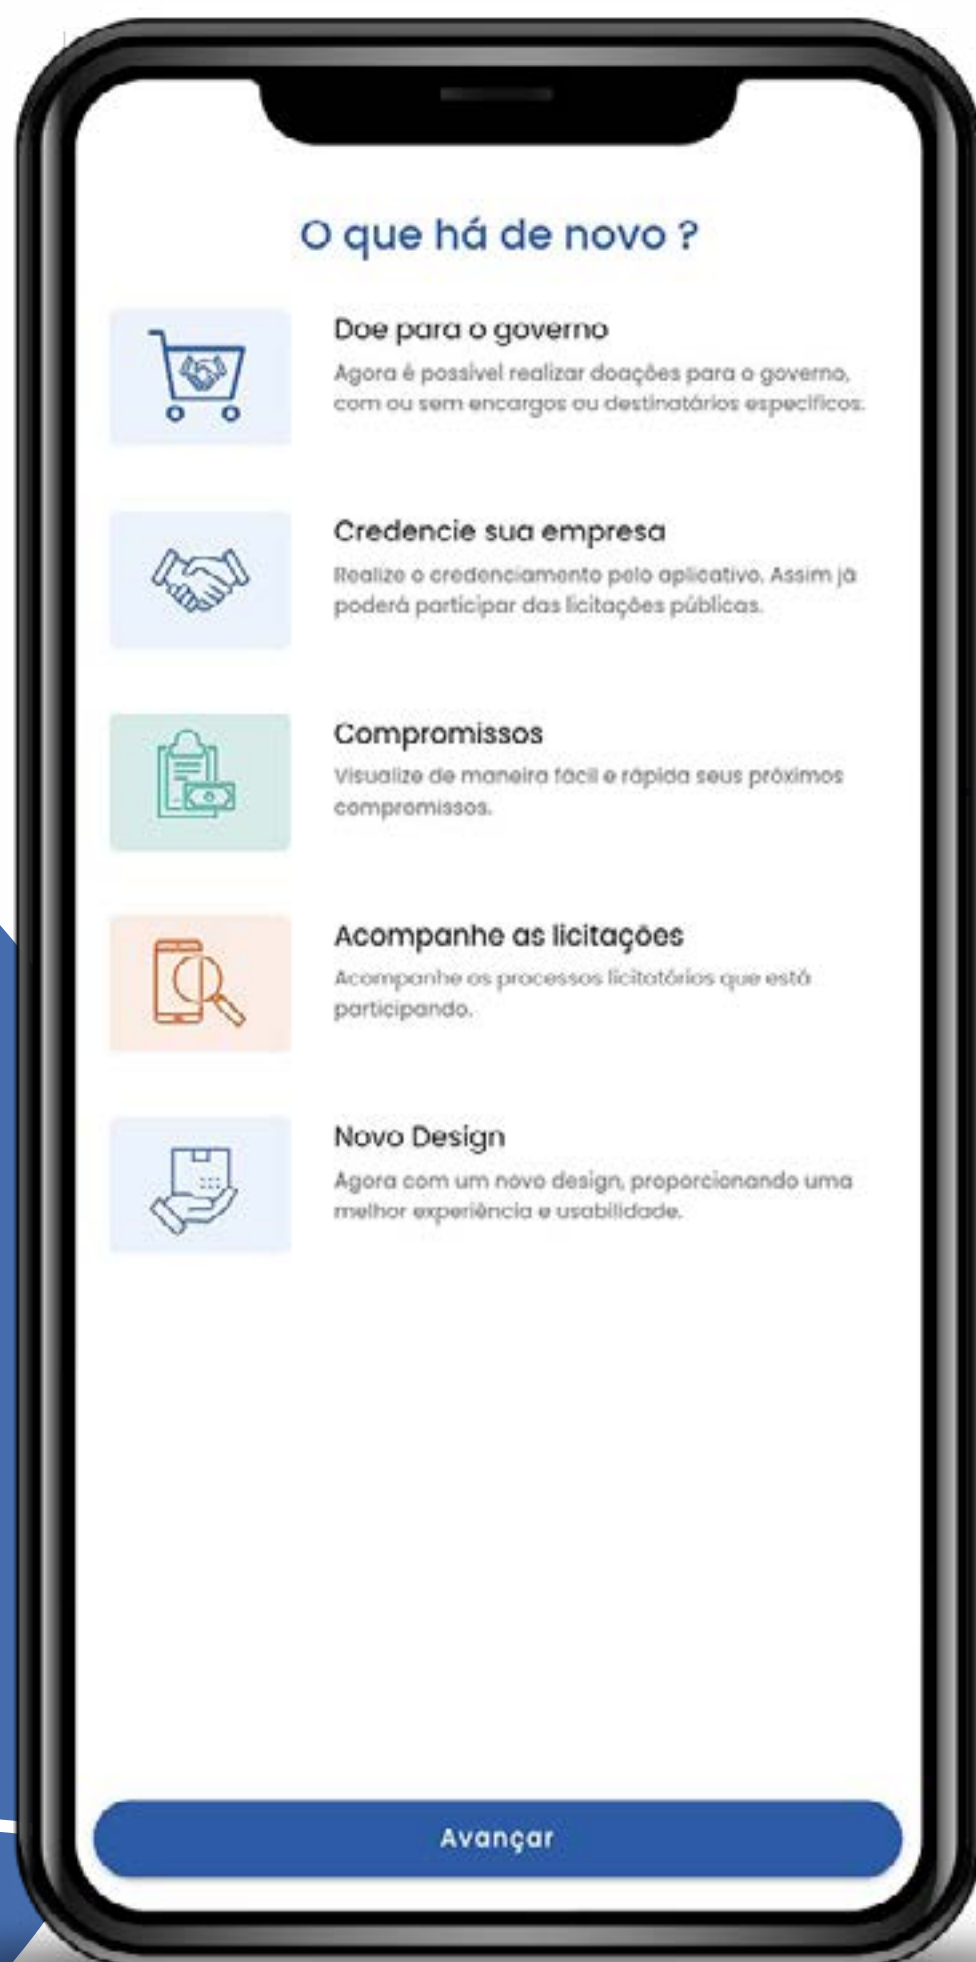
O que há de novo ?

Doe para o governo
Agora é possível realizar doações para o governo, com ou sem encargos ou destinatários específicos.

Credencie sua empresa
Realize o credenciamento pelo aplicativo. Assim já poderá participar das licitações públicas.

Compromissos
Visualize de maneira fácil e rápida seus próximos compromissos.

Acompanhe as licitações
Acompanhe os processos licitatórios que está participando.

Novo Design
Agora com um novo design, proporcionando uma melhor experiência e usabilidade.

Avançar